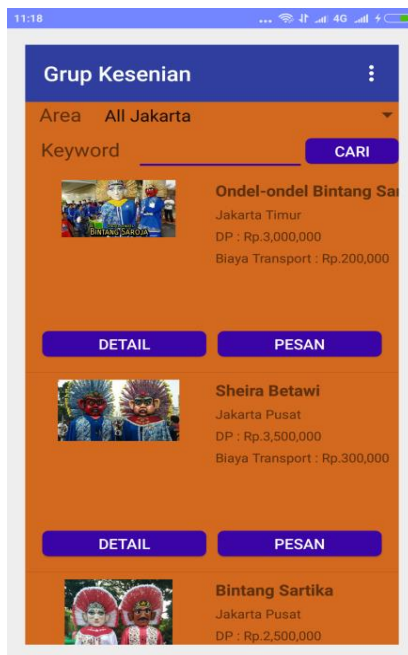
11:18

4G

Grup Kesenian

Area All Jakarta

Keyword

CARI

BINTANG SAROJA

Ondel-ondel Bintang Sa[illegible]

Jakarta Timur

DP : Rp.3,000,000

Biaya Transport : Rp.200,000

DETAIL

PESAN

Sheira Betawi

Jakarta Pusat

DP : Rp.3,500,000

Biaya Transport : Rp.300,000

DETAIL

PESAN

Bintang Sartika

Jakarta Pusat

DP : Rp.2,500,000